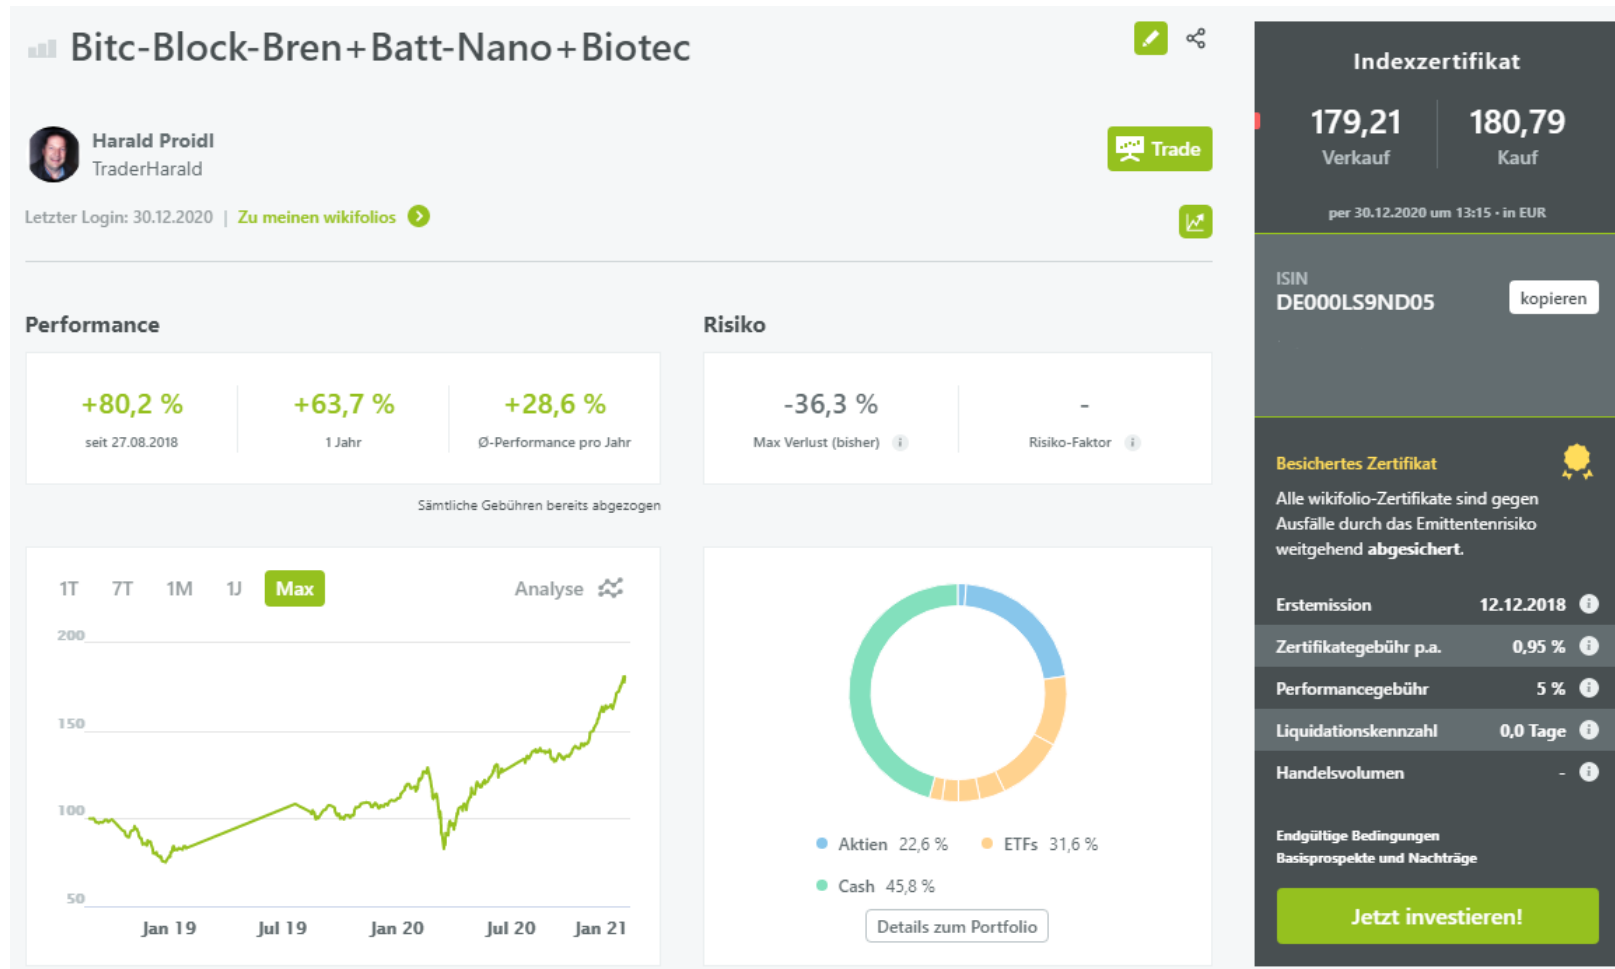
Bitc-Block-Bren+Batt-Nano+Biotec

Harald Proidl
TraderHarald

Trade

Letzter Login: 30.12.2020 | Zu meinen wikifolios

Performance

+80,2 %
seit 27.08.2018

+63,7 %
1 Jahr

+28,6 %
Ø-Performance pro Jahr

Sämtliche Gebühren bereits abgezogen

Risiko

-36,3 %
Max Verlust (bisher)

-
Risiko-Faktor

1T 7T 1M 1J Max Analyse

200
150
100
50

Jan 19 Jul 19 Jan 20 Jul 20 Jan 21

Aktien 22,6 % ETFs 31,6 %
Cash 45,8 %

Details zum Portfolio

Indexzertifikat

179,21
Verkauf

180,79
Kauf

per 30.12.2020 um 13:15 • in EUR

ISIN
DE000LS9ND05
kopieren

Besichertes Zertifikat
Alle wikifolio-Zertifikate sind gegen Ausfälle durch das Emittentenrisiko weitgehend **abgesichert**.

| | |
|---|---|
| Erstemission | 12.12.2018 |
| Zertifikategebühr p.a. | 0,95 % |
| Performancegebühr | 5 % |
| Liquidationskennzahl | 0,0 Tage |
| Handelsvolumen | - |

Endgültige Bedingungen
Basisprospekte und Nachträge

Jetzt investieren!